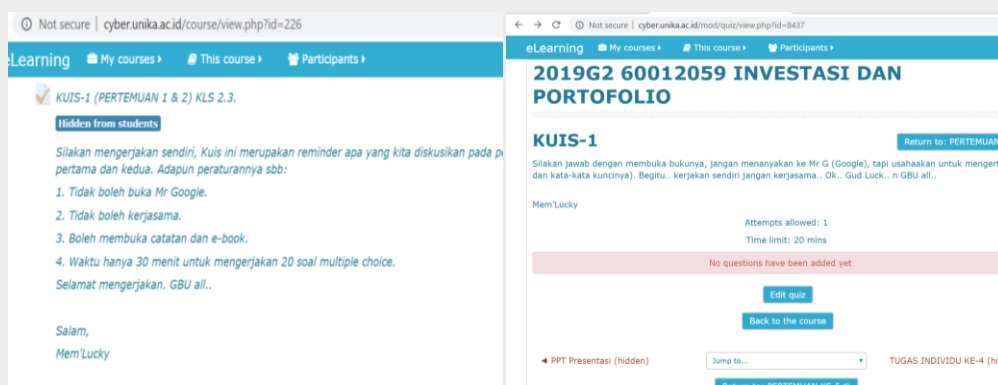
Not secure | cyber.unika.ac.id/course/view.php?id=226

eLearning My courses ▸ This course ▸ Participants ▸

KUIS-1 (PERTEMUAN 1 & 2) KLS 2.3.

Hidden from students

Silakan mengerjakan sendiri, Kuis ini merupakan reminder apa yang kita diskusikan pada p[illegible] pertama dan kedua. Adapun peraturannya sbb:

1. Tidak boleh buka Mr Google.

2. Tidak boleh kerjasama.

3. Boleh membuka catatan dan e-book.

4. Waktu hanya 30 menit untuk mengerjakan 20 soal multiple choice.

Selamat mengerjakan. GBU all..

Salam,

Mem'Lucky

Not secure | cyber.unika.ac.id/mod/quiz/view.php?id=8437

eLearning My courses ▸ This course ▸ Participants ▸

2019G2 60012059 INVESTASI DAN PORTOFOLIO

KUIS-1

Return to: PERTEMUAN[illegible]

Silakan jawab dengan membuka bukunya, jangan menanyakan ke Mr G (Google), tapi usahaakan untuk menger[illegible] dan kata-kata kuncinya). Begitu.. kerjakan sendiri jangan kerjasama.. Ok.. Gud Luck.. n GBU all..

Mem'Lucky

Attempts allowed: 1

Time limit: 20 mins

No questions have been added yet

Edit quiz

Back to the course

◄ PPT Presentasi (hidden)

Jump to...

TUGAS INDIVIDU KE-4 (hi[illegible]

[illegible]